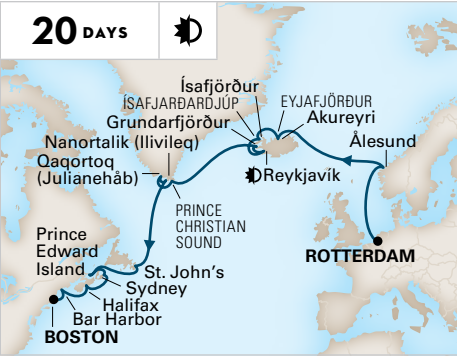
20 DAYS

Ísafjörður
ÍSAFJARÐARDJÚP
EYJAFJÖRÐUR
Grundarfjörður
Akureyri
Nanortalik (Illivileq)
Ålesund
Qaqortoq (Julianehåb)
Reykjavík
PRINCE CHRISTIAN SOUND
Prince Edward Island
ROTTERDAM
St. John's
Sydney
Halifax
Bar Harbor
BOSTON